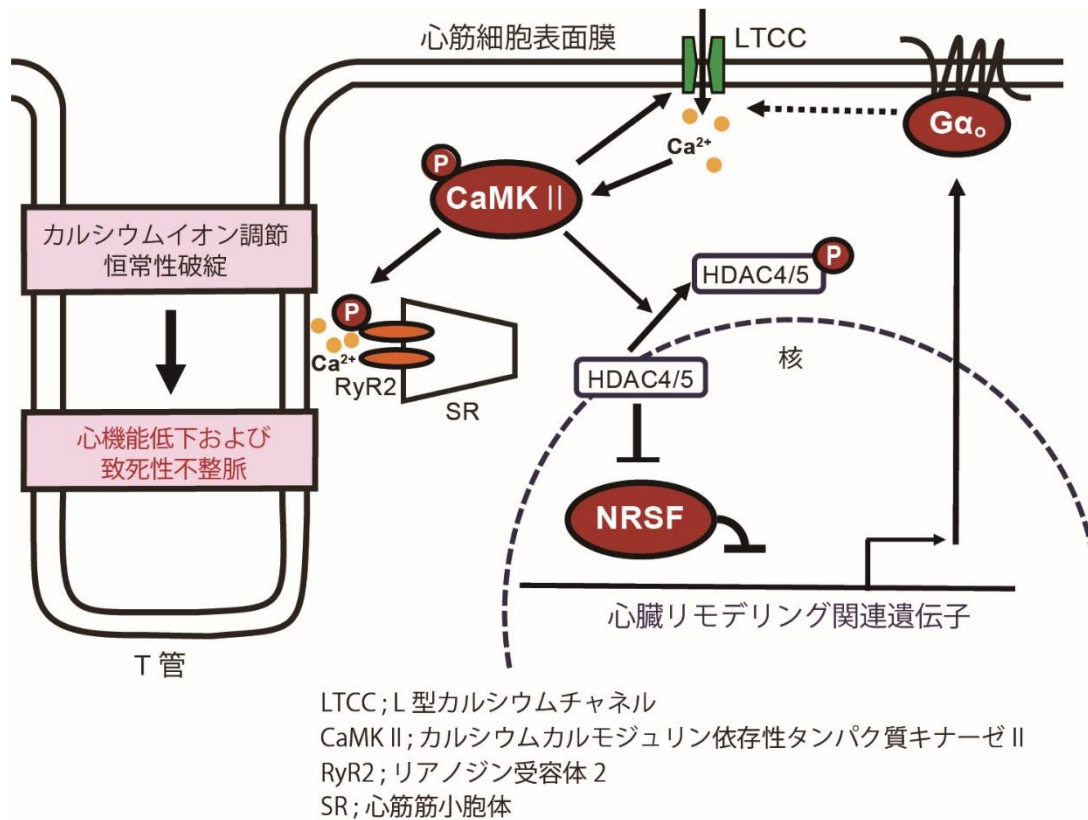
心筋細胞表面膜

LTCC

Gα$_o$

Ca$^{2+}$

P

CaMK II

カルシウムイオン調節恒常性破綻

心機能低下および致死性不整脈

P

Ca$^{2+}$

RyR2

SR

HDAC4/5

P

核

HDAC4/5

NRSF

心臓リモデリング関連遺伝子

T 管

LTCC；L 型カルシウムチャネル
CaMK II；カルシウムカルモジュリン依存性タンパク質キナーゼ II
RyR2；リアノジン受容体 2
SR；心筋筋小胞体